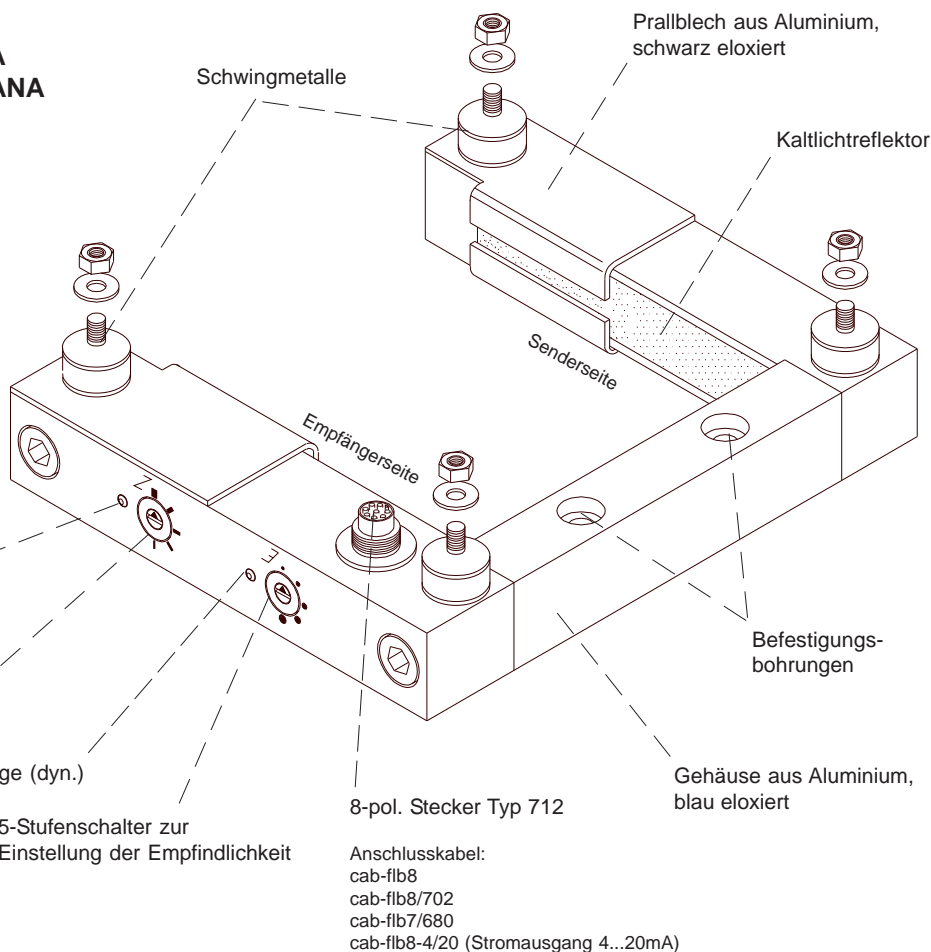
A
ANA

Schwingmetalle

Prallblech aus Aluminium, schwarz eloxiert

Kaltlichtreflektor

Senderseite

Empfängerseite

Z

E

Befestigungs- bohrungen

ge (dyn.)

5-Stufenschalter zur Einstellung der Empfindlichkeit

8-pol. Stecker Typ 712

Gehäuse aus Aluminium, blau eloxiert

Anschlusskabel:
cab-flb8
cab-flb8/702
cab-flb7/680
cab-flb8-4/20 (Stromausgang 4...20mA)